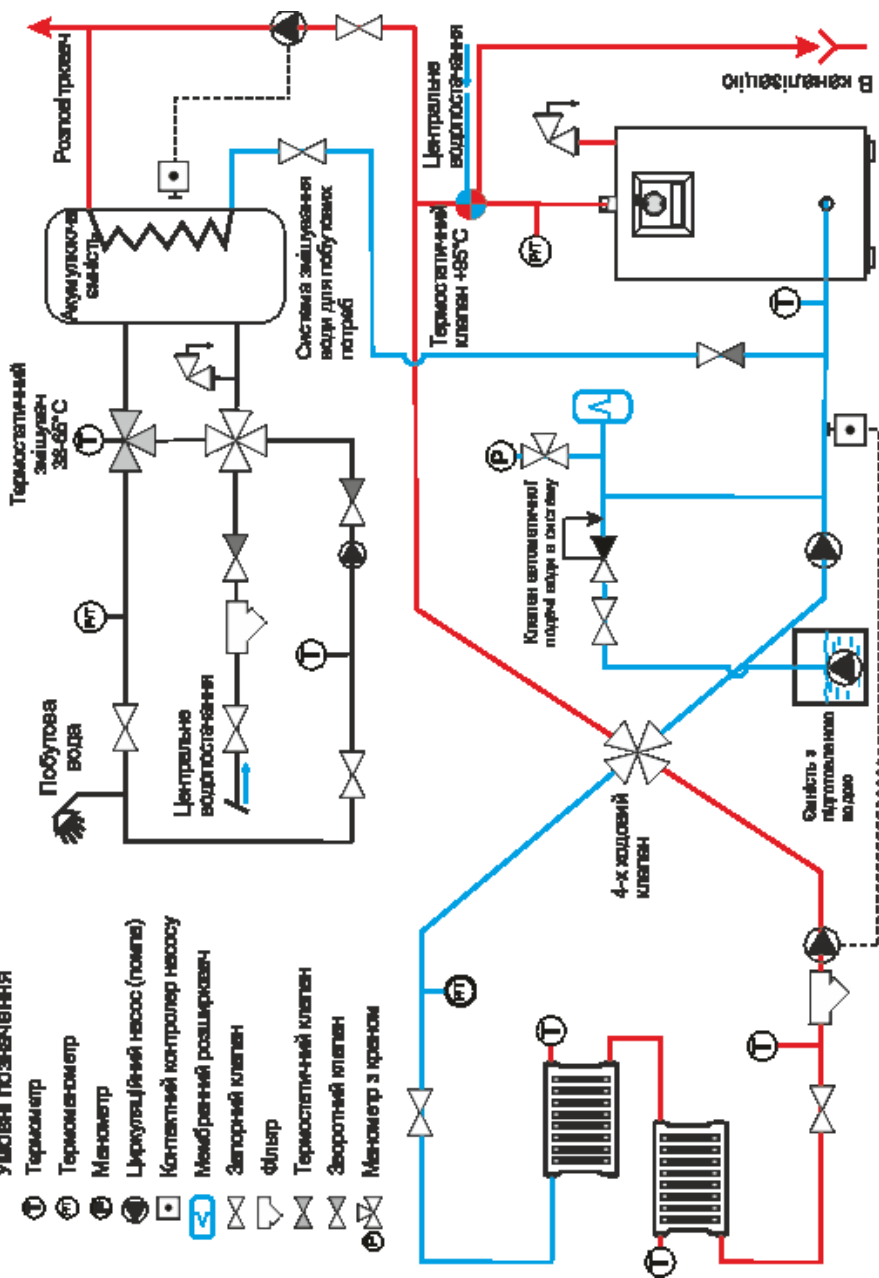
Умовні позначення
Термометр
Термоманометр
Манометр
Циркуляційний насос (помпа)
Контактний контролер насосу
Мембранний розширювач
Запорний клапан
Фільтр
Термостатичний клапан
Зворотній клапан
Манометр з краном

Розподільник
Акумулююча ємність
Термостатичний змішувач 35-65°C
Побутова вода
Центральне водопостачання
Система змішування води для побутових потреб
Термостатичний клапан +95°C
Центральне водопостачання
В каналізацію
Клапан автоматичної подачі води в систему
Ємність з підготовленою водою
4-х ходовий клапан